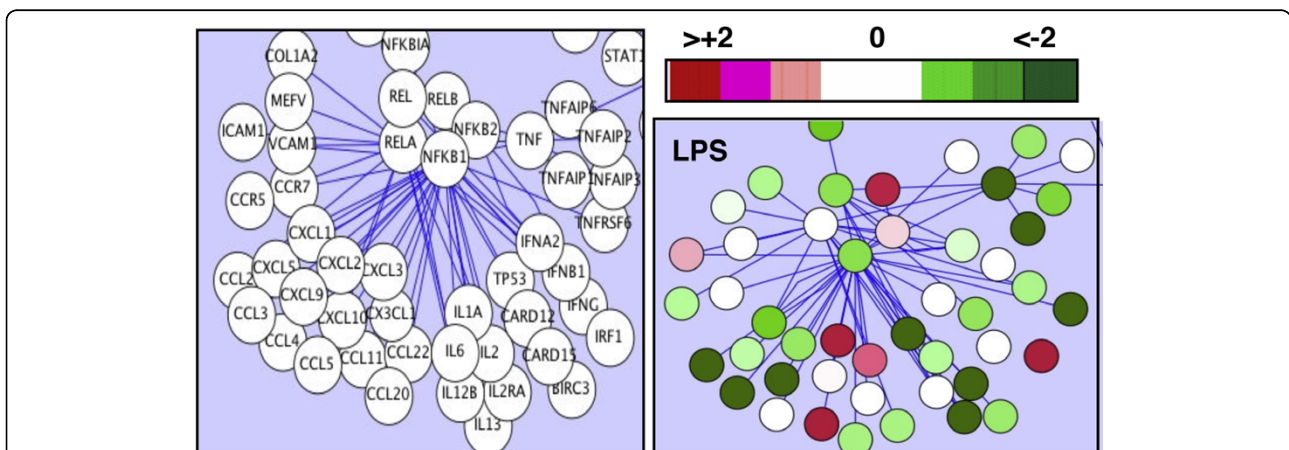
NFKBIA
COL1A2
STAT1
MEFV
REL
RELB
TNFAIP6
ICAM1
VCAM1
RELA
NFKB2
TNF
TNFAIP2
NFKB1
TNFAIP1
TNFAIP3
CCR5
CCR7
TNFRSF6
CXCL1
IFNA2
CCL2
CXCL5
CXCL2
CXCL3
TP53
IFNB1
CXCL9
IFNG
CCL3
CXCL10
CX3CL1
IL1A
CARD12
IRF1
CCL4
IL6
IL2
CARD15
CCL5
CCL11
CCL22
CCL20
IL12B
IL2RA
BIRC3
IL13

>+2
0
<-2

LPS